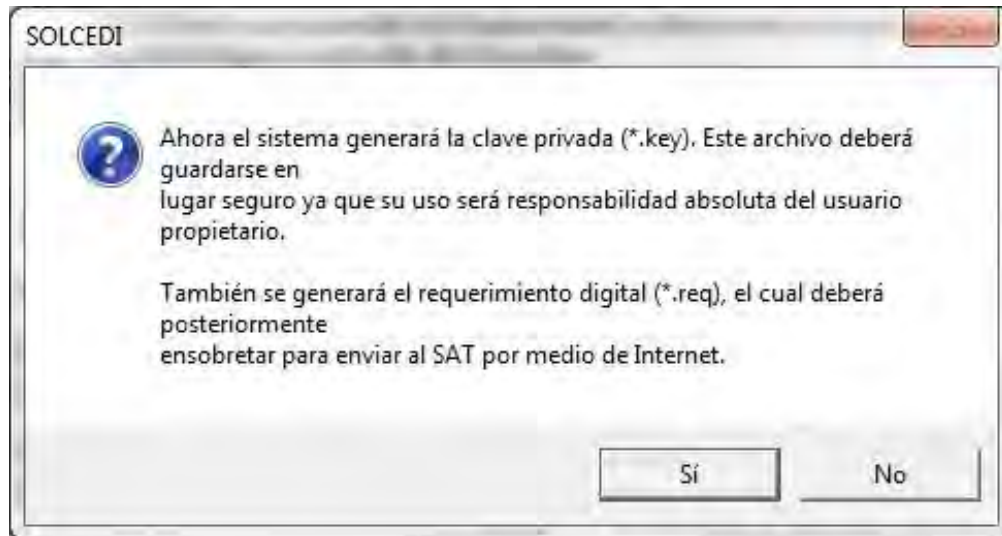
SOLCEDI

Ahora el sistema generará la clave privada (*.key). Este archivo deberá guardarse en
lugar seguro ya que su uso será responsabilidad absoluta del usuario propietario.

También se generará el requerimiento digital (*.req), el cual deberá posteriormente
ensobretar para enviar al SAT por medio de Internet.

Sí

No